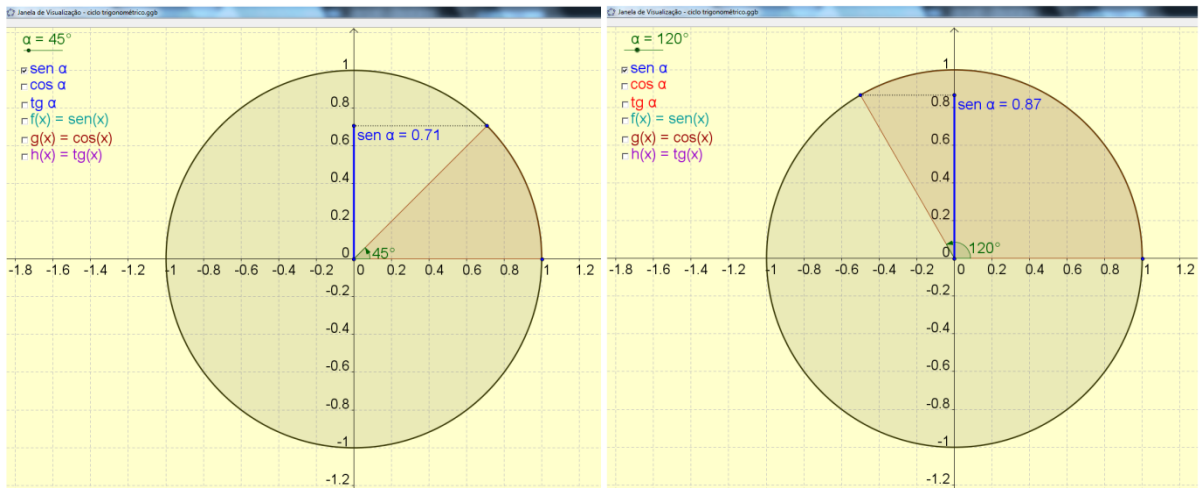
Janela de Visualização - ciclo trigonométrico.ggb

α = 45°

sen α
cos α
tg α
f(x) = sen(x)
g(x) = cos(x)
h(x) = tg(x)

sen α = 0.71

45°

1
0.8
0.6
0.4
0.2
0
-0.2
-0.4
-0.6
-0.8
-1
-1.2

-1.8 -1.6 -1.4 -1.2 -1 -0.8 -0.6 -0.4 -0.2 0.2 0.4 0.6 0.8 1 1.2

Janela de Visualização - ciclo trigonométrico.ggb

α = 120°

sen α
cos α
tg α
f(x) = sen(x)
g(x) = cos(x)
h(x) = tg(x)

sen α = 0.87

120°

1
0.8
0.6
0.4
0.2
0
-0.2
-0.4
-0.6
-0.8
-1
-1.2

-1.8 -1.6 -1.4 -1.2 -1 -0.8 -0.6 -0.4 -0.2 0 0.2 0.4 0.6 0.8 1 1.2